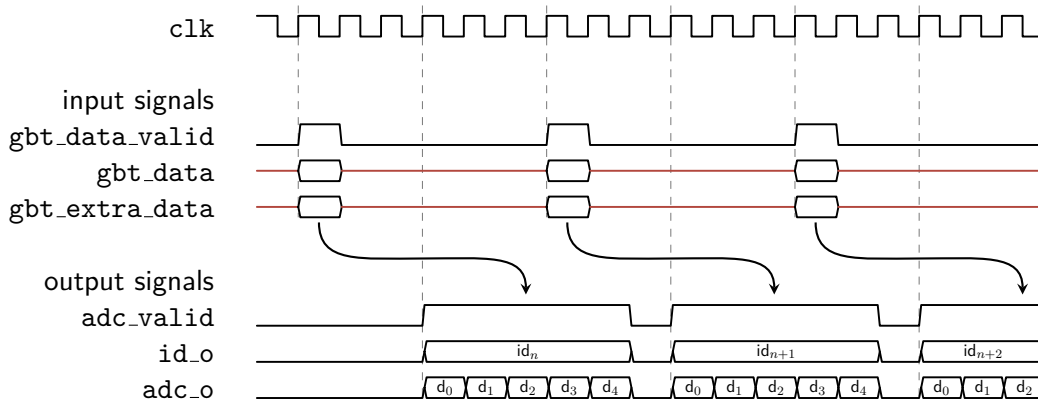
clk

input signals
gbt_data_valid
gbt_data
gbt_extra_data

output signals
adc_valid
id_o
adc_o

$\mathsf{id}_n$
$\mathsf{id}_{n+1}$
$\mathsf{id}_{n+2}$

$\mathsf{d}_0$ $\mathsf{d}_1$ $\mathsf{d}_2$ $\mathsf{d}_3$ $\mathsf{d}_4$
$\mathsf{d}_0$ $\mathsf{d}_1$ $\mathsf{d}_2$ $\mathsf{d}_3$ $\mathsf{d}_4$
$\mathsf{d}_0$ $\mathsf{d}_1$ $\mathsf{d}_2$